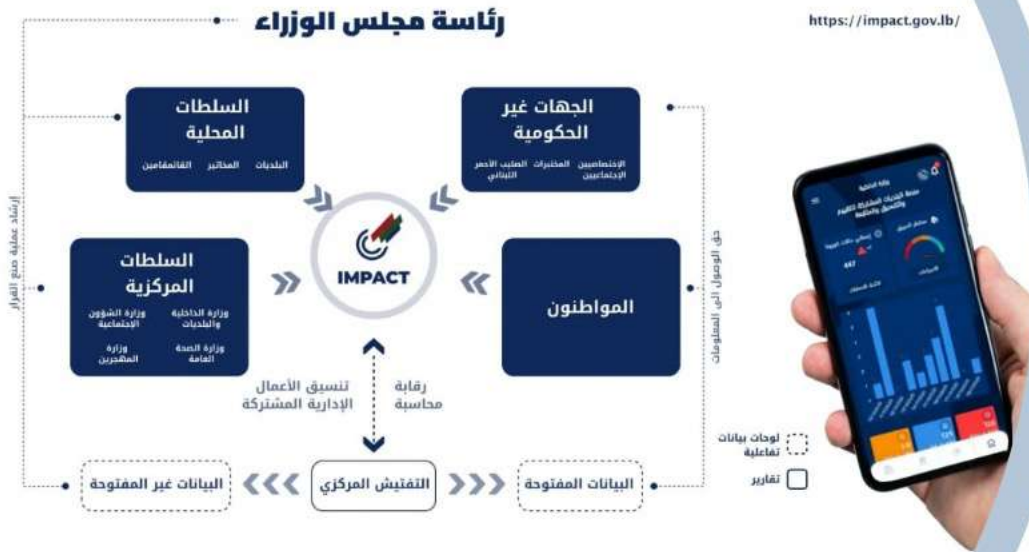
رئاسة مجلس الوزراء

https://impact.gov.lb/

السلطات المحلية

البلديات المخاتير القائمقامين

الجهات غير الحكومية

الإختصاصيين المختبرات الصليب الأحمر اللبناني الإجتماعيين

السلطات المركزية

وزارة الشؤون الإجتماعية وزارة الداخلية والبلديات

وزارة المهجرين وزارة الصحة العامة

IMPACT

المواطنون

إرشاد عملية صنع القرار

حق الوصول الى المعلومات

تنسيق الأعمال الإدارية المشتركة

رقابة محاسبة

البيانات غير المفتوحة

التفتيش المركزي

البيانات المفتوحة

لوحات بيانات تفاعلية

تقارير